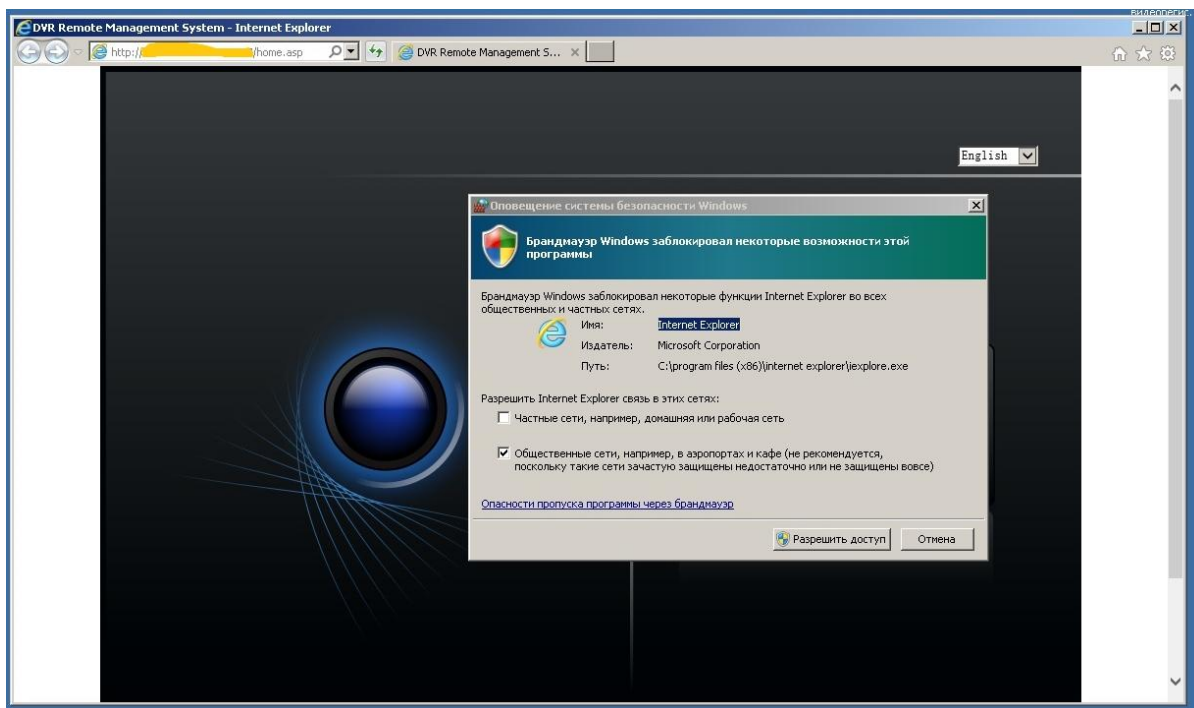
видеорегис

DVR Remote Management System - Internet Explorer

http:// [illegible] /home.asp

DVR Remote Management S... ×

English

Оповещение системы безопасности Windows

Брандмауэр Windows заблокировал некоторые возможности этой программы

Брандмауэр Windows заблокировал некоторые функции Internet Explorer во всех общественных и частных сетях.

Имя: Internet Explorer

Издатель: Microsoft Corporation

Путь: C:\program files (x86)\internet explorer\iexplore.exe

Разрешить Internet Explorer связь в этих сетях:

Частные сети, например, домашняя или рабочая сеть

Общественные сети, например, в аэропортах и кафе (не рекомендуется, поскольку такие сети зачастую защищены недостаточно или не защищены вовсе)

Опасности пропуска программы через брандмауэр

Разрешить доступ

Отмена